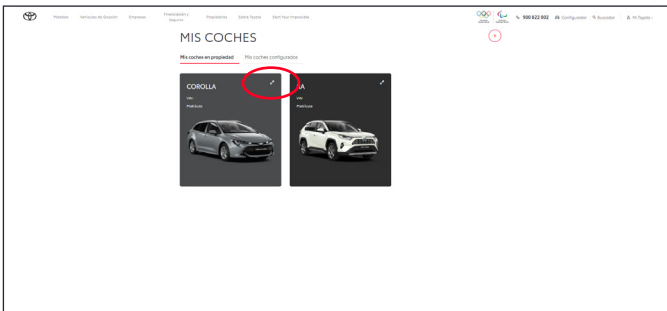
Modelos Vehículos de Ocasión Empresas Financiación y Seguros Propietarios Sobre Toyota Start Your Impossible

900 822 802 Configurador Buscador Mi Toyota

MIS COCHES

Mis coches en propiedad Mis coches configurados

COROLLA
VIN
Matrícula

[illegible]A
VIN
Matrícula